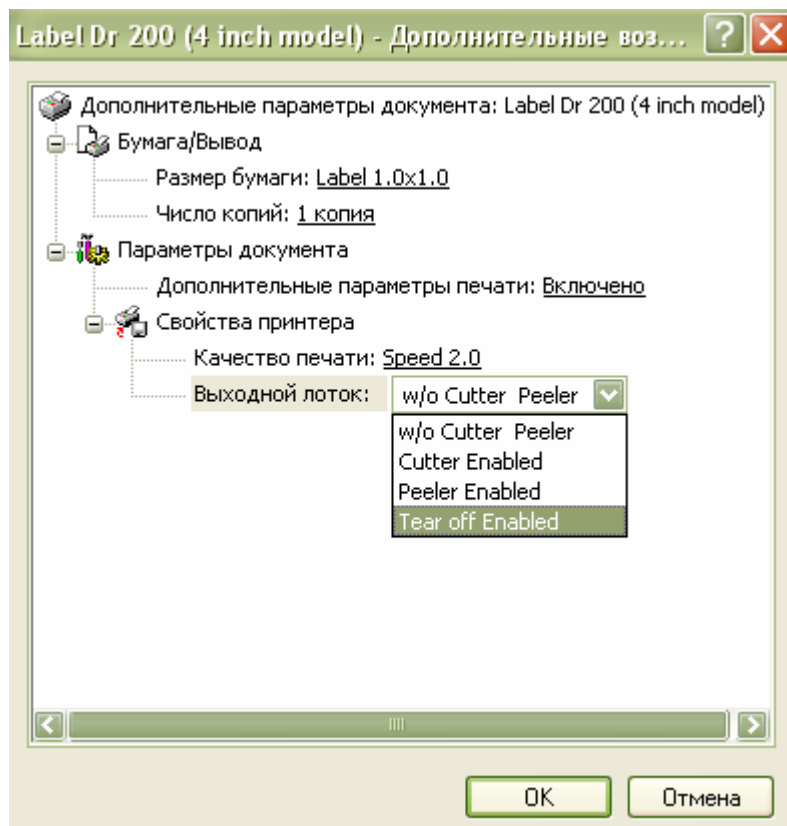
Label Dr 200 (4 inch model) - Дополнительные воз...

Дополнительные параметры документа: Label Dr 200 (4 inch model)
Бумага/Вывод
Размер бумаги: Label 1.0x1.0
Число копий: 1 копия
Параметры документа
Дополнительные параметры печати: Включено
Свойства принтера
Качество печати: Speed 2.0
Выходной лоток: w/o Cutter Peeler
w/o Cutter Peeler
Cutter Enabled
Peeler Enabled
Tear off Enabled

OK
Отмена